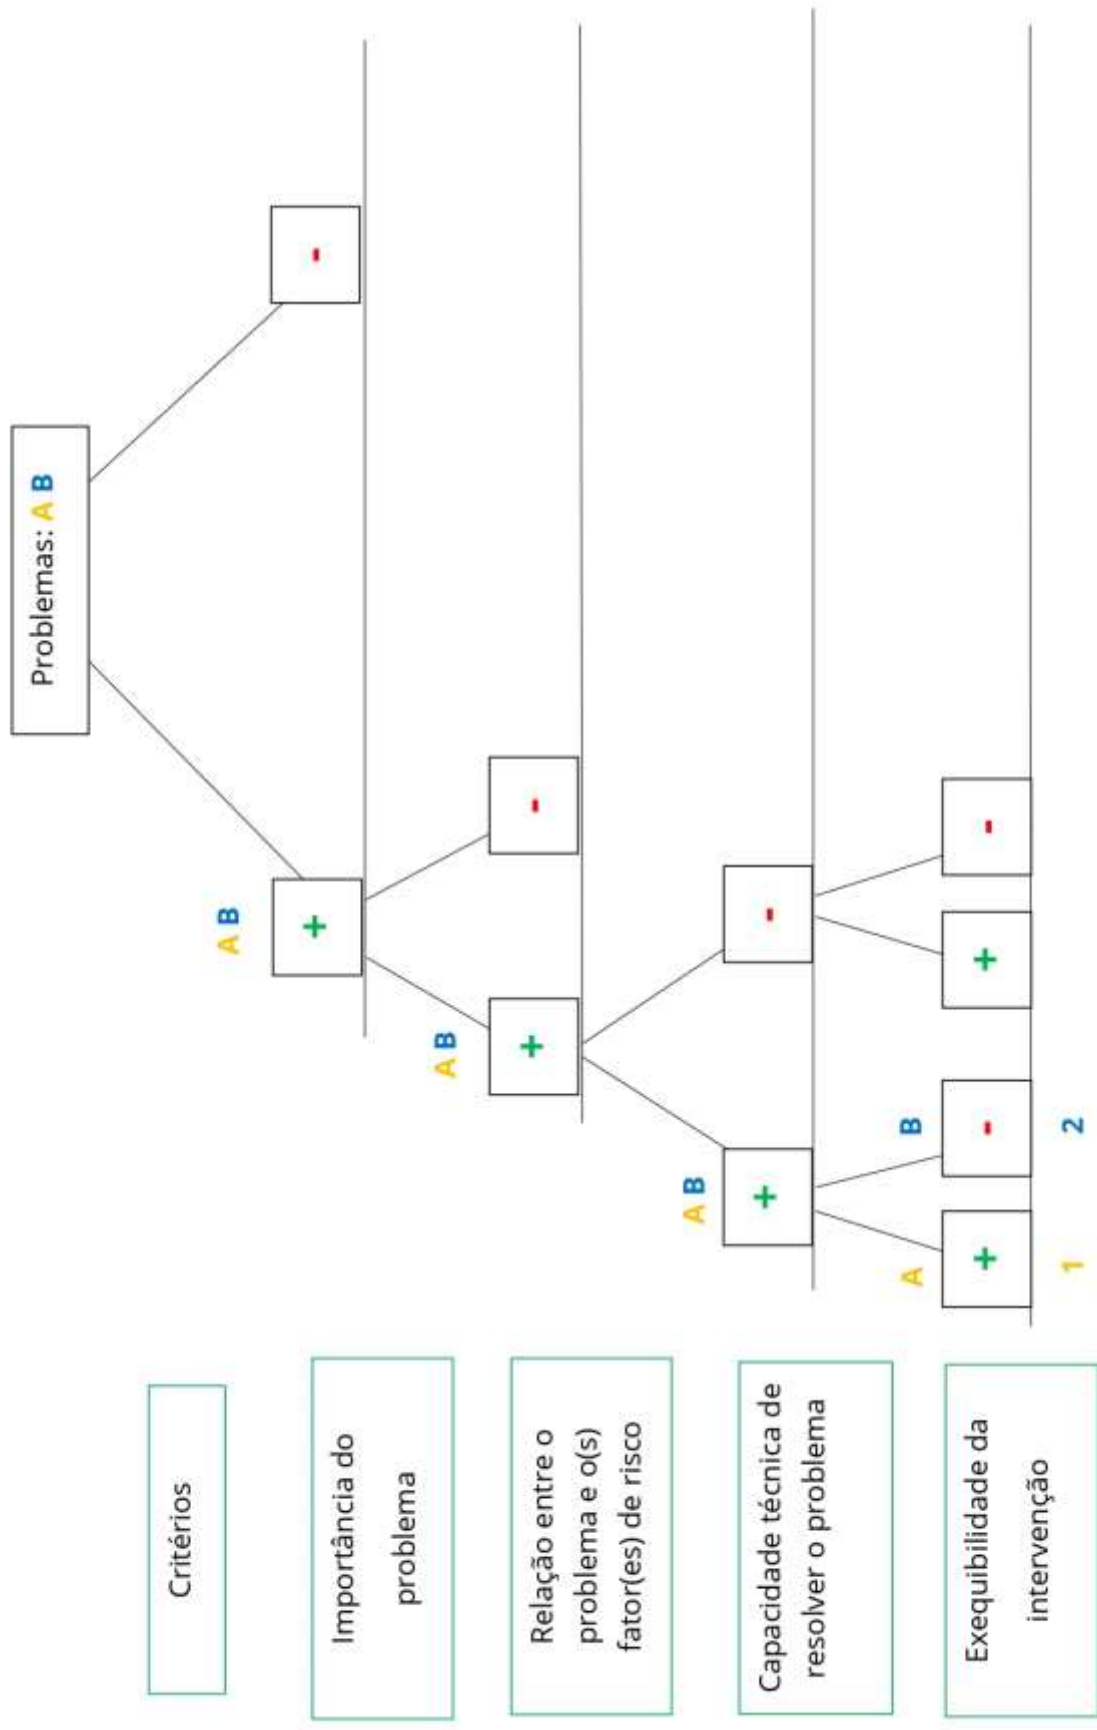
Problemas: A B

Critérios

Importância do problema

Relação entre o problema e o(s) fator(es) de risco

Capacidade técnica de resolver o problema

Exequibilidade da intervenção

A B
+

-

A B
+

-

A B
+

-

A
+

B
-

+

-

1

2